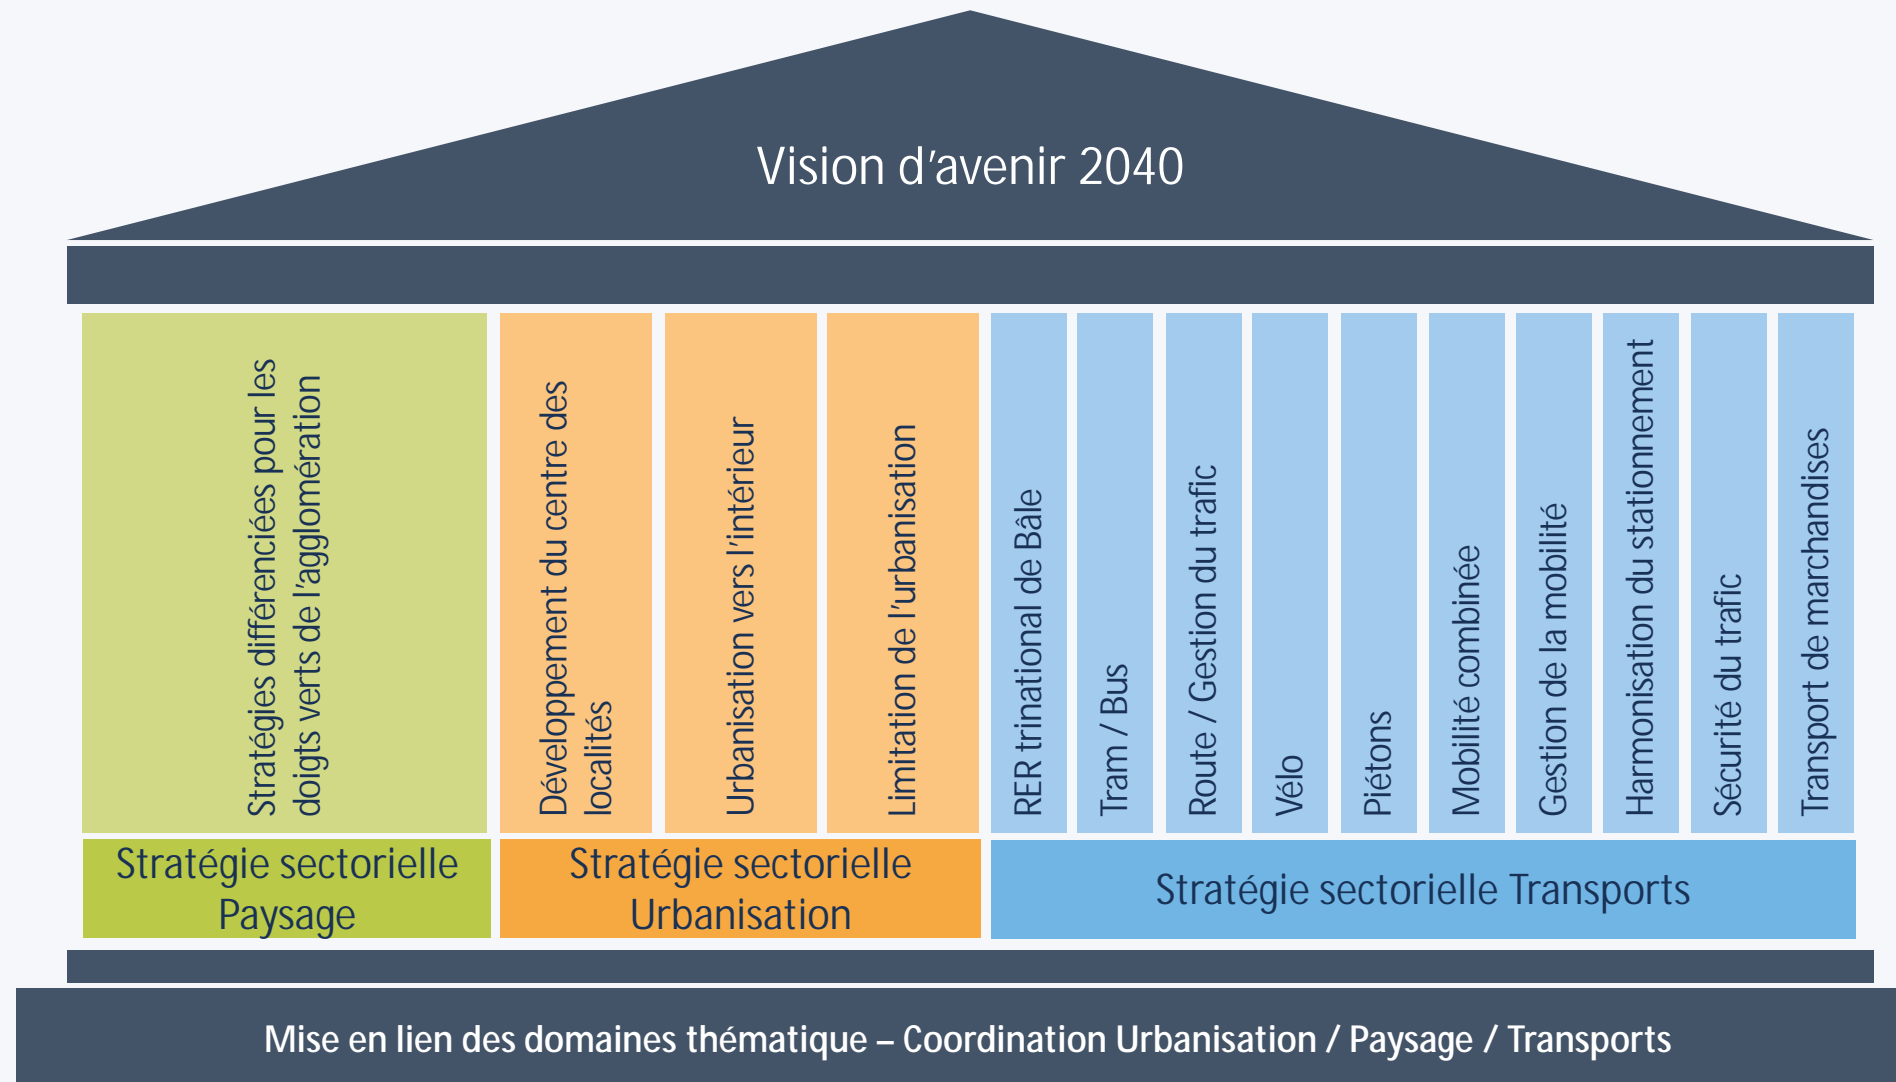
Vision d'avenir 2040

Stratégies différenciées pour les doigts verts de l'agglomération

Développement du centre des localités

Urbanisation vers l'intérieur

Limitation de l'urbanisation

RER trinational de Bâle

Tram / Bus

Route / Gestion du trafic

Vélo

Piétons

Mobilité combinée

Gestion de la mobilité

Harmonisation du stationnement

Sécurité du trafic

Transport de marchandises

Stratégie sectorielle Paysage

Stratégie sectorielle Urbanisation

Stratégie sectorielle Transports

Mise en lien des domaines thématique – Coordination Urbanisation / Paysage / Transports